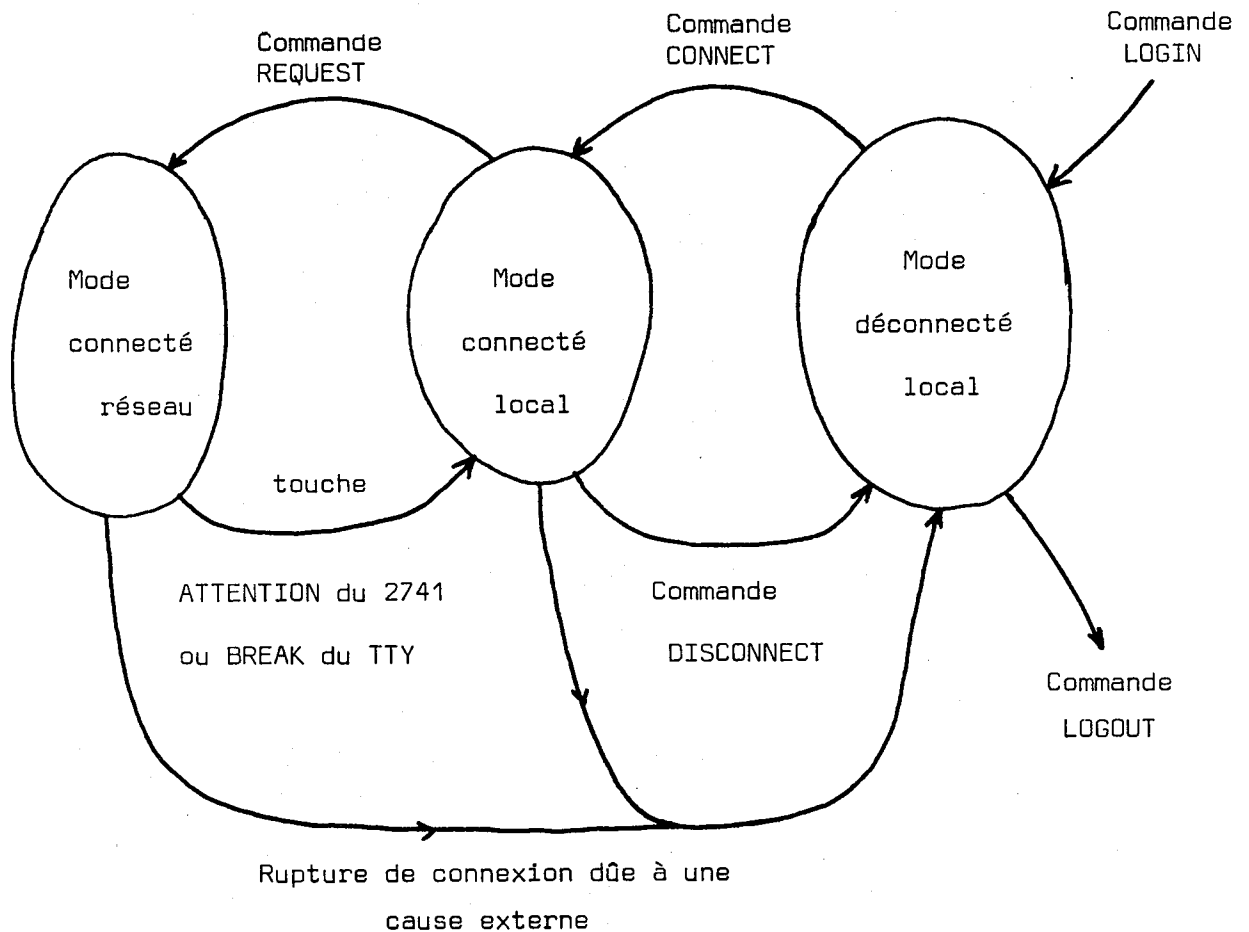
Commande REQUEST

Commande CONNECT

Commande LOGIN

Mode connecté réseau

Mode connecté local

Mode déconnecté local

touche

ATTENTION du 2741

ou BREAK du TTY

Commande

DISCONNECT

Commande

LOGOUT

Rupture de connexion dûe à une cause externe